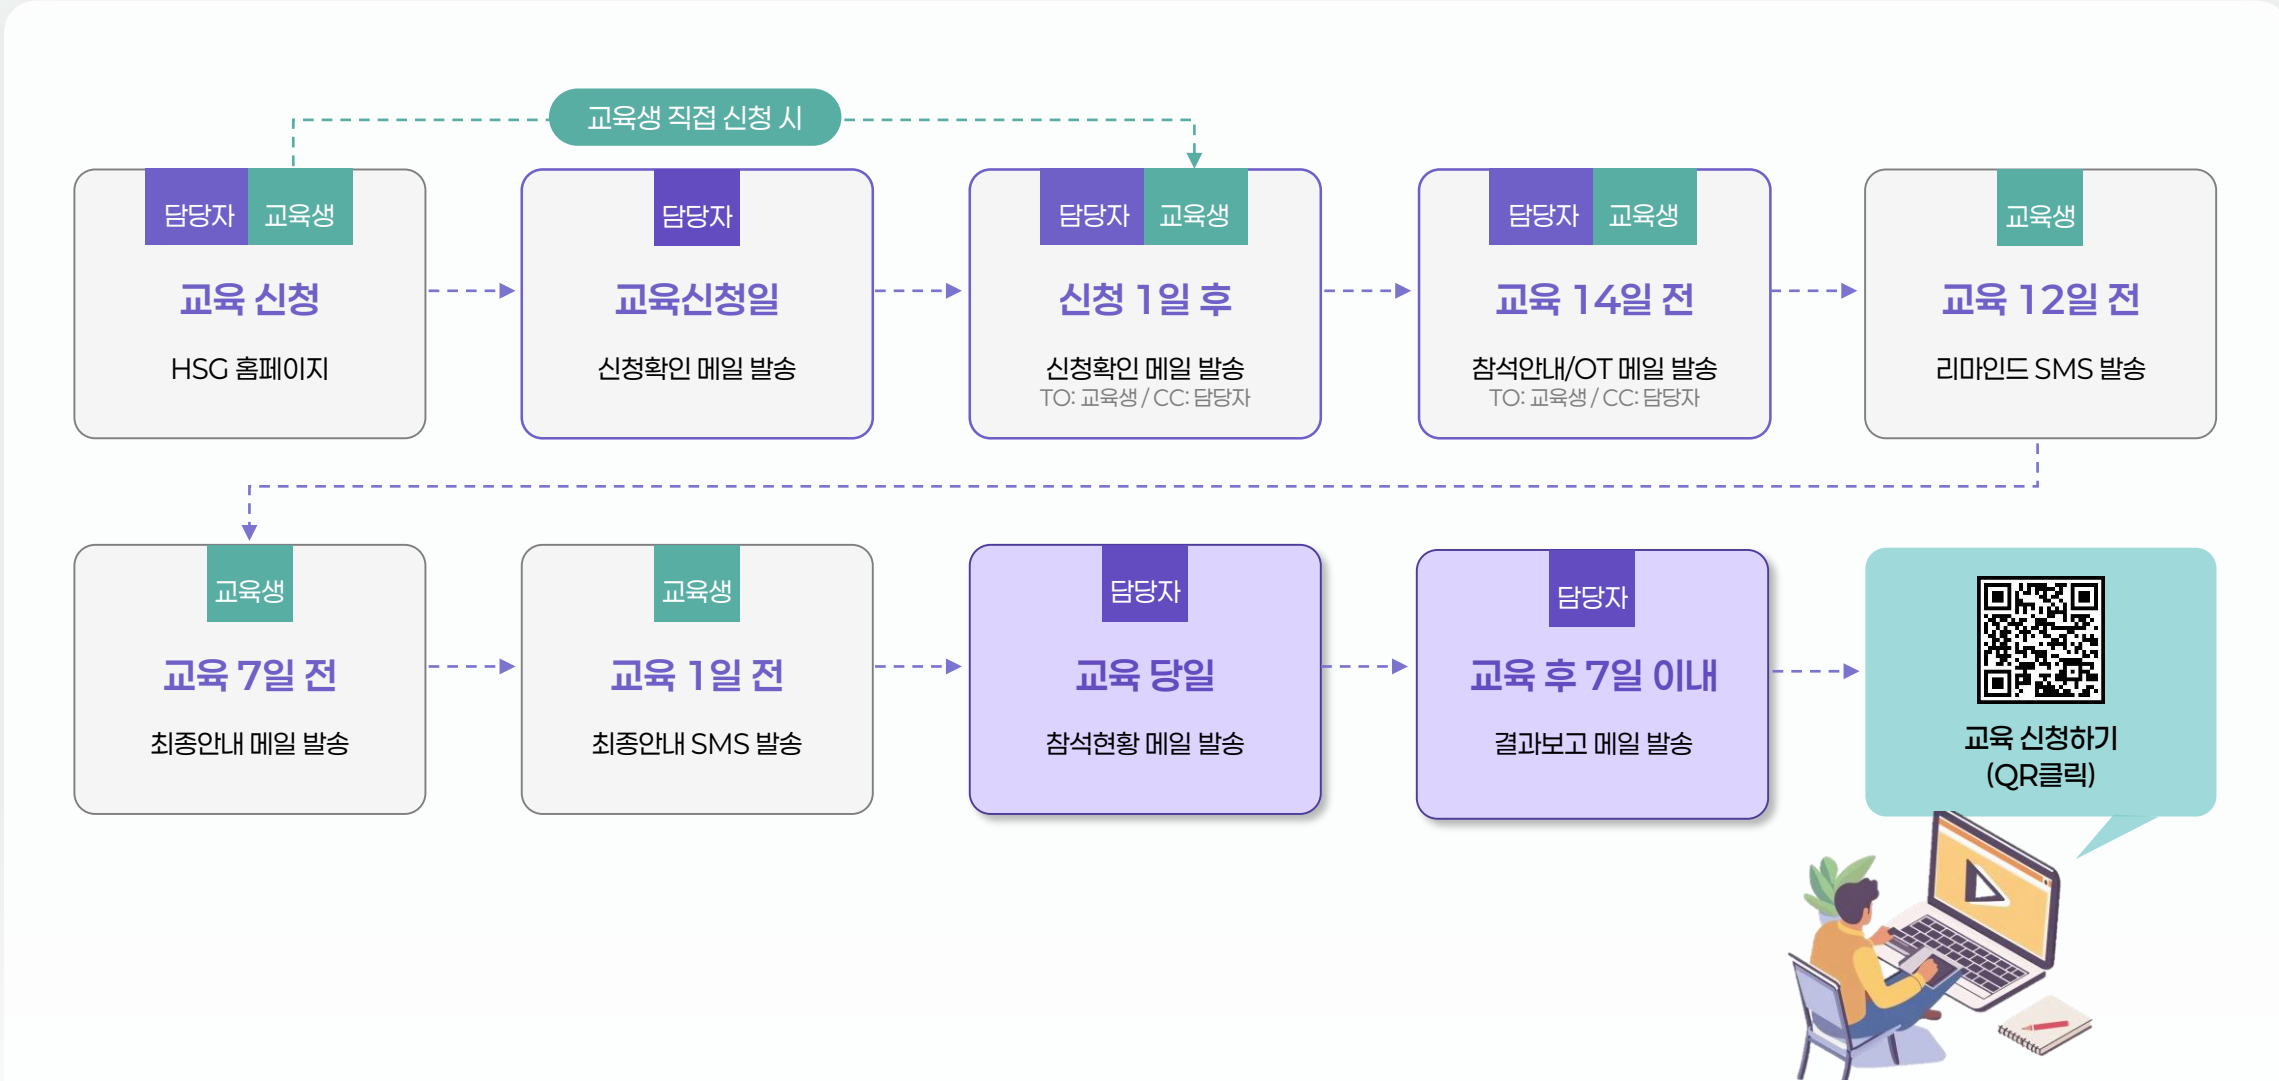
교육생 직접 신청 시

담당자 교육생
교육 신청
HSG 홈페이지

담당자
교육신청일
신청확인 메일 발송

담당자 교육생
신청 1일 후
신청확인 메일 발송
TO: 교육생 / CC: 담당자

담당자 교육생
교육 14일 전
참석안내/OT 메일 발송
TO: 교육생 / CC: 담당자

교육생
교육 12일 전
리마인드 SMS 발송

교육생
교육 7일 전
최종안내 메일 발송

교육생
교육 1일 전
최종안내 SMS 발송

담당자
교육 당일
참석현황 메일 발송

담당자
교육 후 7일 이내
결과보고 메일 발송

교육 신청하기
(QR클릭)